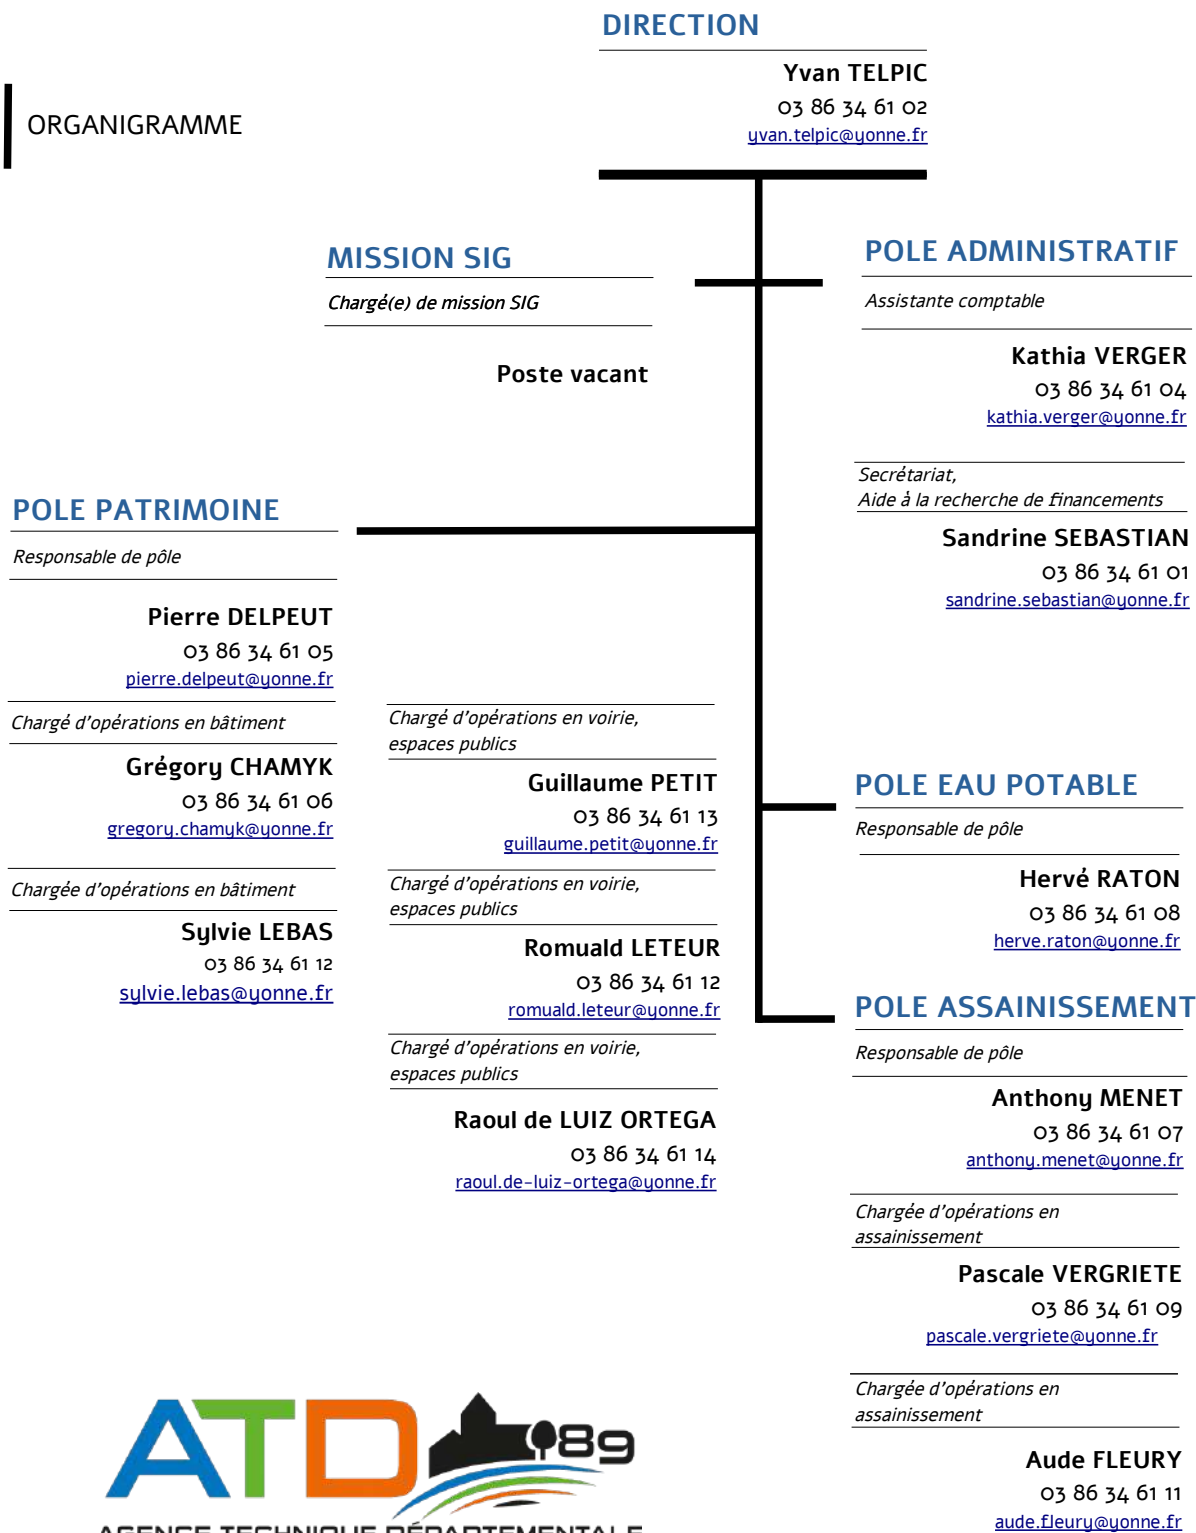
DIRECTION

Yvan TELPIC
03 86 34 61 02
yvan.telpic@yonne.fr

ORGANIGRAMME

MISSION SIG

Chargé(e) de mission SIG

Poste vacant

POLE ADMINISTRATIF

Assistante comptable

Kathia VERGER
03 86 34 61 04
kathia.verger@yonne.fr

Secrétariat,
Aide à la recherche de financements

Sandrine SEBASTIAN
03 86 34 61 01
sandrine.sebastian@yonne.fr

POLE PATRIMOINE

Responsable de pôle

Pierre DELPEUT
03 86 34 61 05
pierre.delpeut@yonne.fr

Chargé d'opérations en bâtiment

Grégory CHAMYK
03 86 34 61 06
gregory.chamyk@yonne.fr

Chargée d'opérations en bâtiment

Sylvie LEBAS
03 86 34 61 12
sylvie.lebas@yonne.fr

Chargé d'opérations en voirie, espaces publics

Guillaume PETIT
03 86 34 61 13
guillaume.petit@yonne.fr

Chargé d'opérations en voirie, espaces publics

Romuald LETEUR
03 86 34 61 12
romuald.leteur@yonne.fr

Chargé d'opérations en voirie, espaces publics

Raoul de LUIZ ORTEGA
03 86 34 61 14
raoul.de-luiz-ortega@yonne.fr

POLE EAU POTABLE

Responsable de pôle

Hervé RATON
03 86 34 61 08
herve.raton@yonne.fr

POLE ASSAINISSEMENT

Responsable de pôle

Anthony MENET
03 86 34 61 07
anthony.menet@yonne.fr

Chargée d'opérations en assainissement

Pascale VERGRIETE
03 86 34 61 09
pascale.vergriete@yonne.fr

Chargée d'opérations en assainissement

Aude FLEURY
03 86 34 61 11
aude.fleury@yonne.fr

ATD 89
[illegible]